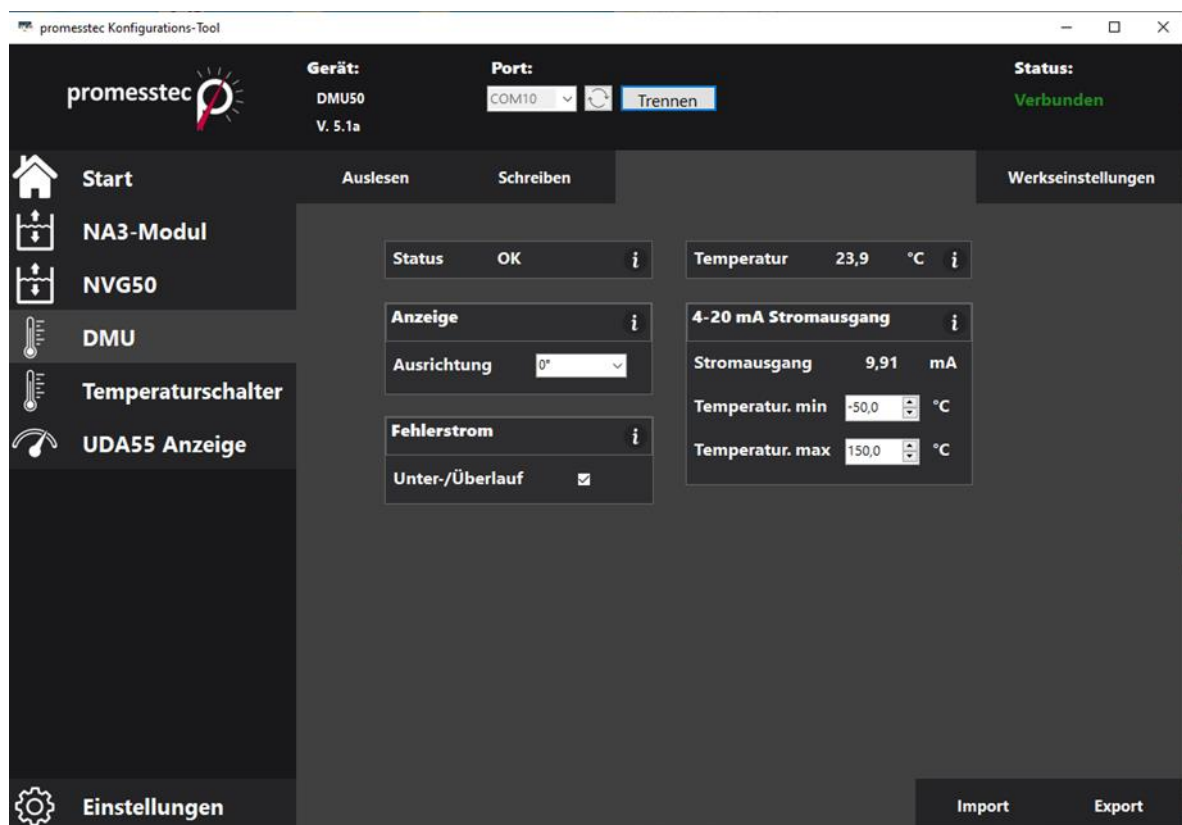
promesstec Konfigurations-Tool

promesstec

Gerät:
DMU50
V. 5.1a

Port:
COM10
Trennen

Status:
Verbunden

Start
NA3-Modul
NVG50
DMU
Temperaturschalter
UDA55 Anzeige

Auslesen
Schreiben
Werkseinstellungen

Status OK i

Temperatur 23,9 °C i

Anzeige i
Ausrichtung 0°

4-20 mA Stromausgang i
Stromausgang 9,91 mA
Temperatur. min -50,0 °C
Temperatur. max 150,0 °C

Fehlerstrom i
Unter-/Überlauf

Einstellungen
Import
Export